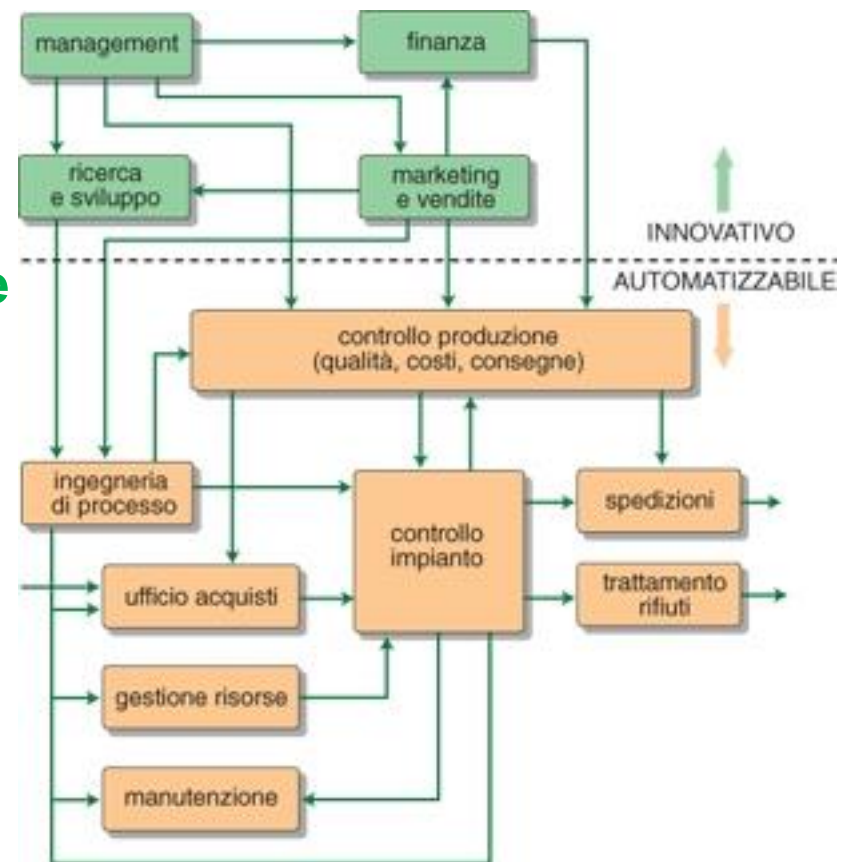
management

finanza

ricerca e sviluppo

marketing e vendite

INNOVATIVO

AUTOMATIZZABILE

e

controllo produzione (qualità, costi, consegne)

ingegneria di processo

controllo impianto

spedizioni

trattamento rifiuti

ufficio acquisti

gestione risorse

manutenzione